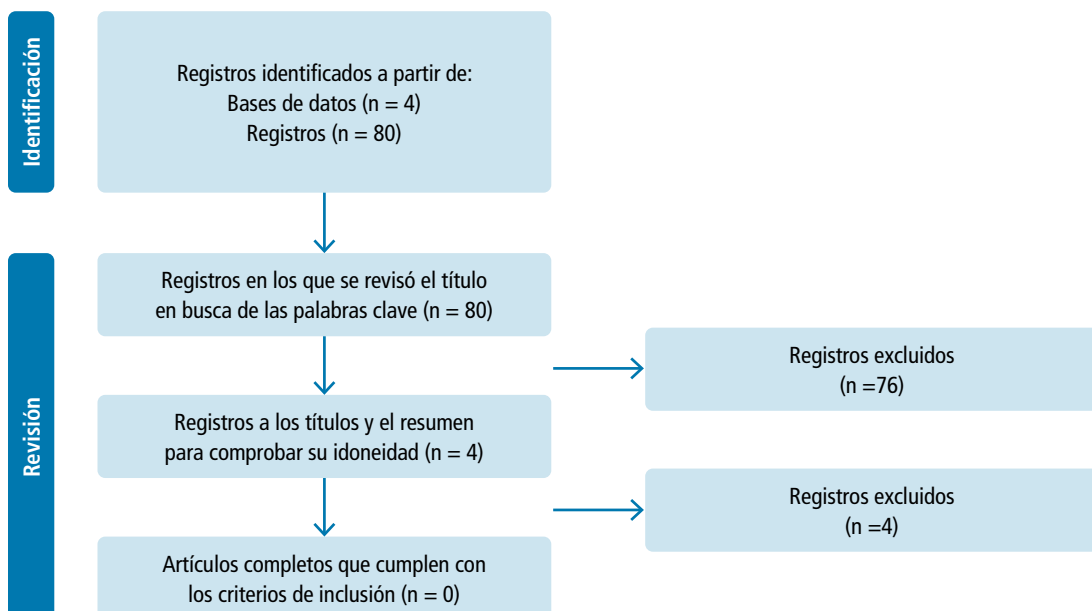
Identificación

Registros identificados a partir de:
Bases de datos (n = 4)
Registros (n = 80)

Revisión

Registros en los que se revisó el título en busca de las palabras clave (n = 80)

Registros excluidos
(n =76)

Registros a los títulos y el resumen para comprobar su idoneidad (n = 4)

Registros excluidos
(n =4)

Artículos completos que cumplen con los criterios de inclusión (n = 0)